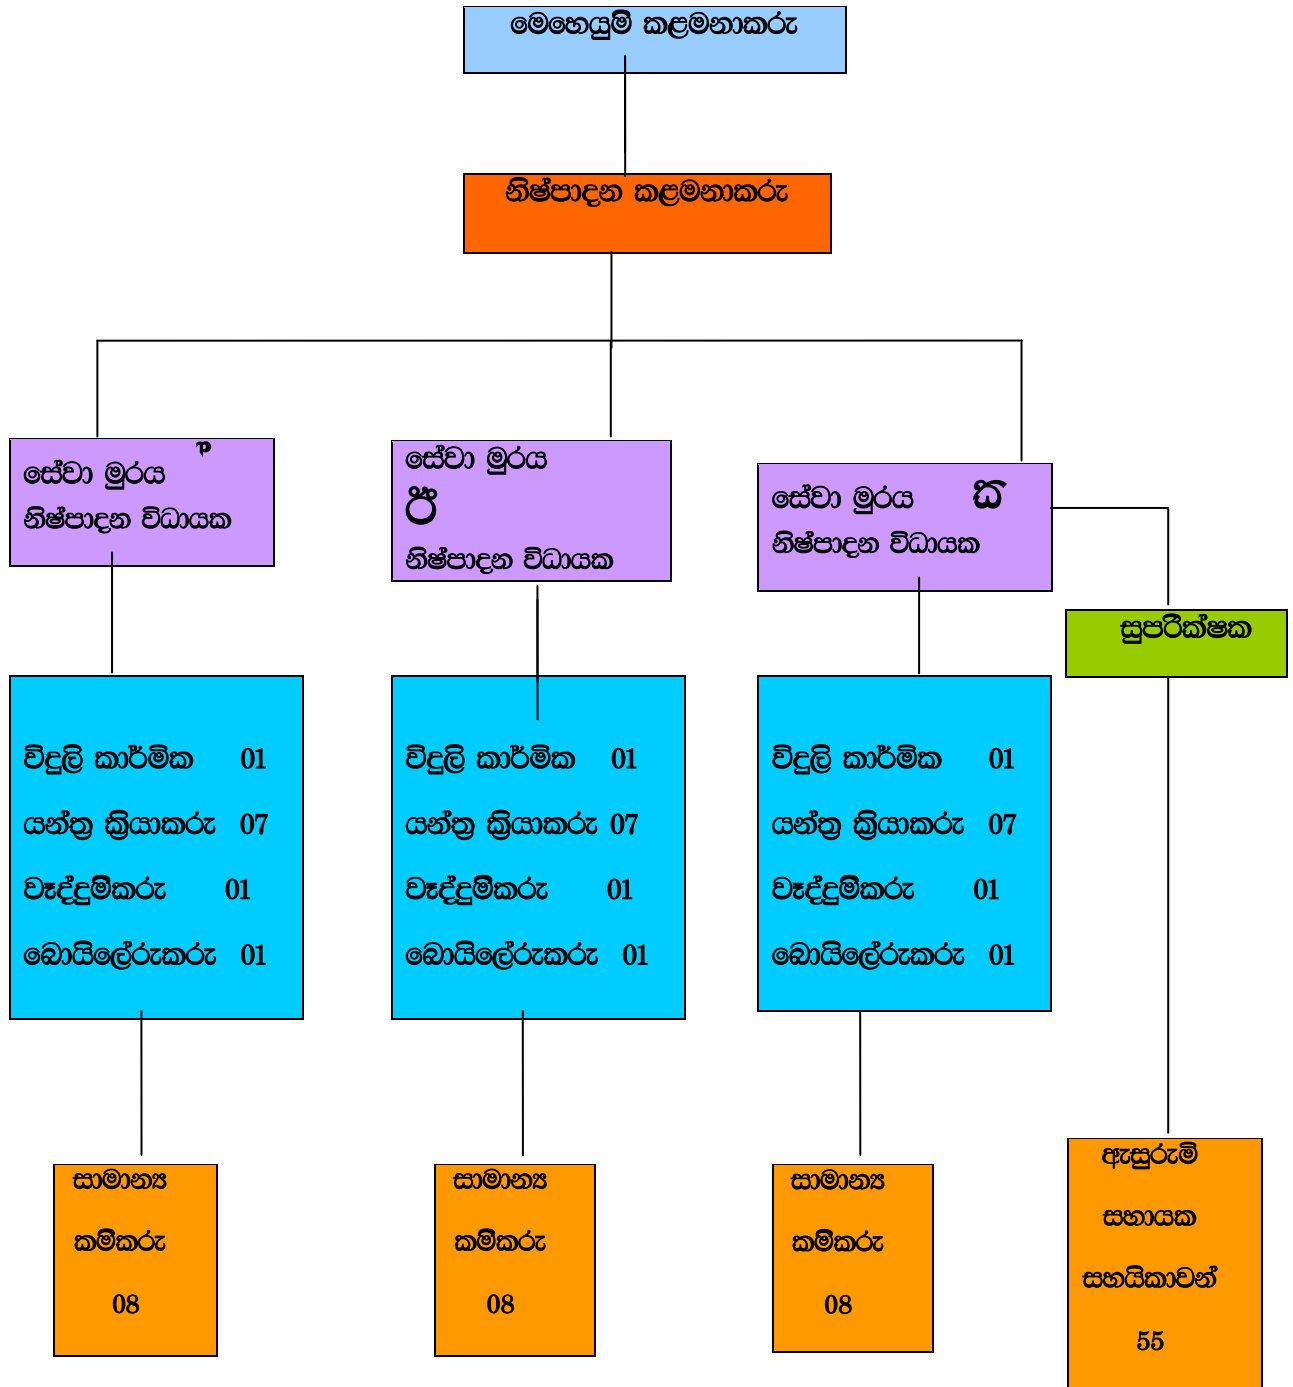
මෙහෙයුම් කළමනාකරු

නිෂ්පාදන කළමනාකරු

සේවා මුරය ෆ
නිෂ්පාදන විධායක

සේවා මුරය
ඊ
නිෂ්පාදන විධායක

සේවා මුරය ය
නිෂ්පාදන විධායක

සුපරීක්ෂක

විදුලි කාර්මික 01
යන්ත්‍ර ක්‍රියාකරු 07
වෑද්දුම්කරු 01
බොයිලේරුකරු 01

විදුලි කාර්මික 01
යන්ත්‍ර ක්‍රියාකරු 07
වෑද්දුම්කරු 01
බොයිලේරුකරු 01

විදුලි කාර්මික 01
යන්ත්‍ර ක්‍රියාකරු 07
වෑද්දුම්කරු 01
බොයිලේරුකරු 01

සාමාන්‍ය
කම්කරු
08

සාමාන්‍ය
කම්කරු
08

සාමාන්‍ය
කම්කරු
08

ඇසුරුම්
සහායක
සහයිකාවන්
55